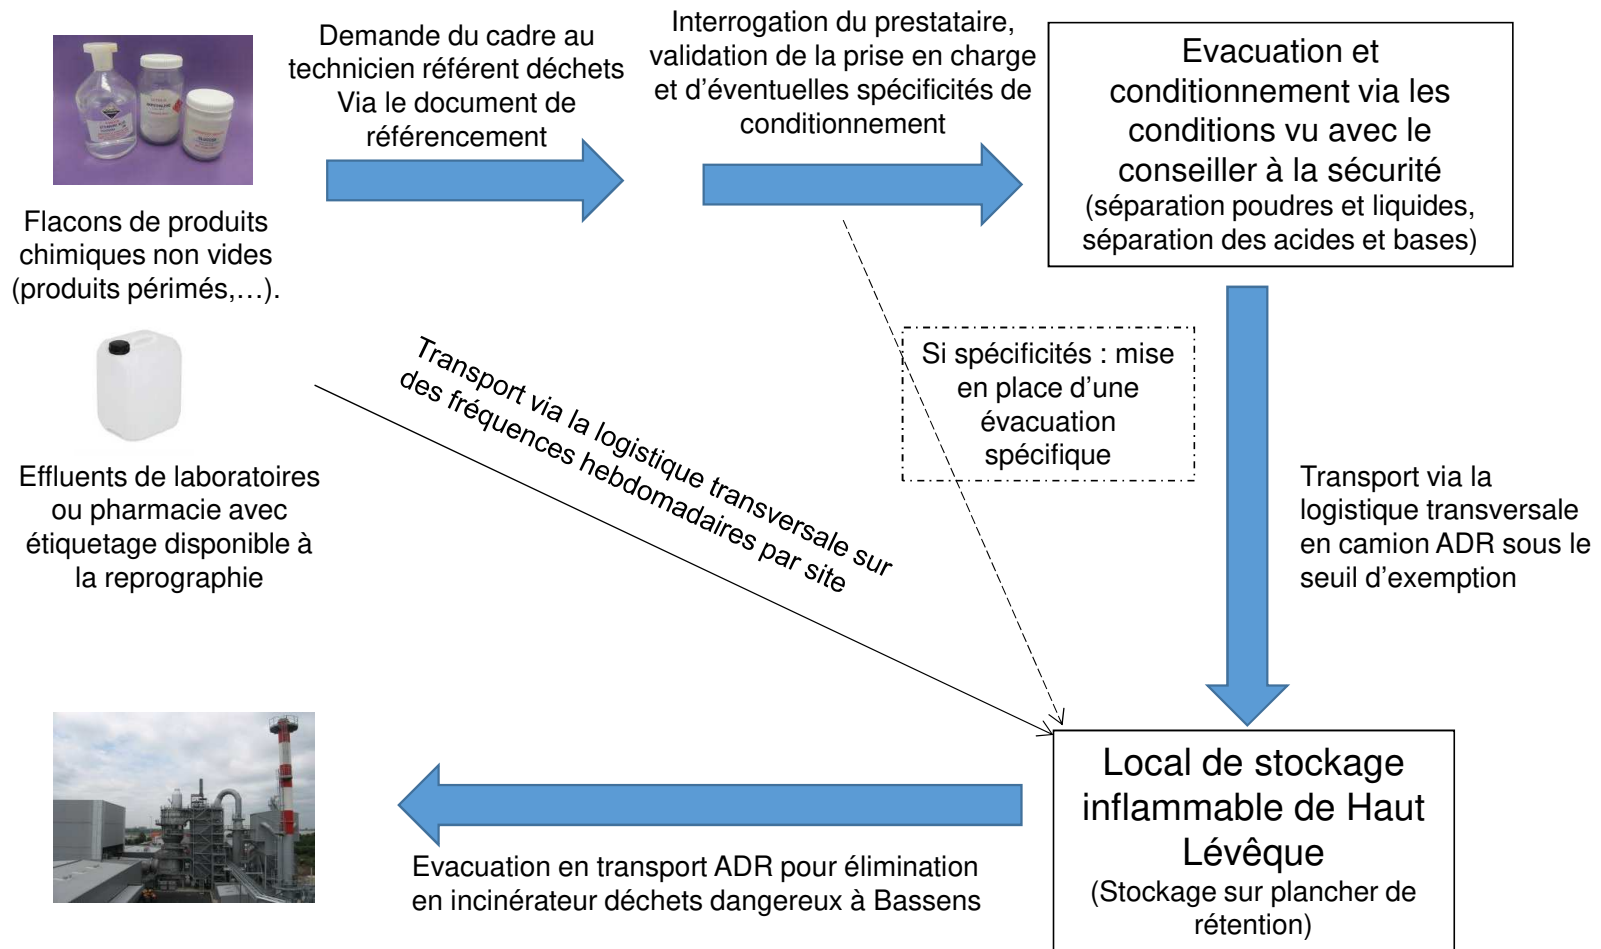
Demande du cadre au technicien référent déchets Via le document de référencement

Interrogation du prestataire, validation de la prise en charge et d'éventuelles spécificités de conditionnement

Evacuation et conditionnement via les conditions vu avec le conseiller à la sécurité
(séparation poudres et liquides, séparation des acides et bases)

Flacons de produits chimiques non vides (produits périmés,…).

Transport via la logistique transversale sur des fréquences hebdomadaires par site

Si spécificités : mise en place d'une évacuation spécifique

Transport via la logistique transversale en camion ADR sous le seuil d'exemption

Effluents de laboratoires ou pharmacie avec étiquetage disponible à la reprographie

Local de stockage inflammable de Haut Lévêque
(Stockage sur plancher de rétention)

Evacuation en transport ADR pour élimination en incinérateur déchets dangereux à Bassens